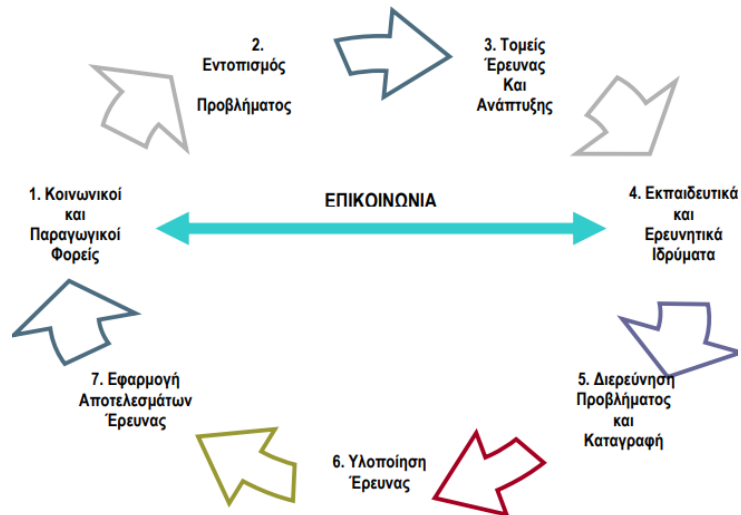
2. Εντοπισμός

Προβλήματος

3. Τομείς Έρευνας Και Ανάπτυξης

1. Κοινωνικοί και Παραγωγικοί Φορείς

ΕΠΙΚΟΙΝΩΝΙΑ

4. Εκπαιδευτικά και Ερευνητικά Ιδρύματα

7. Εφαρμογή Αποτελεσμάτων Έρευνας

5. Διερεύνηση Προβλήματος και Καταγραφή

6. Υλοποίηση Έρευνας